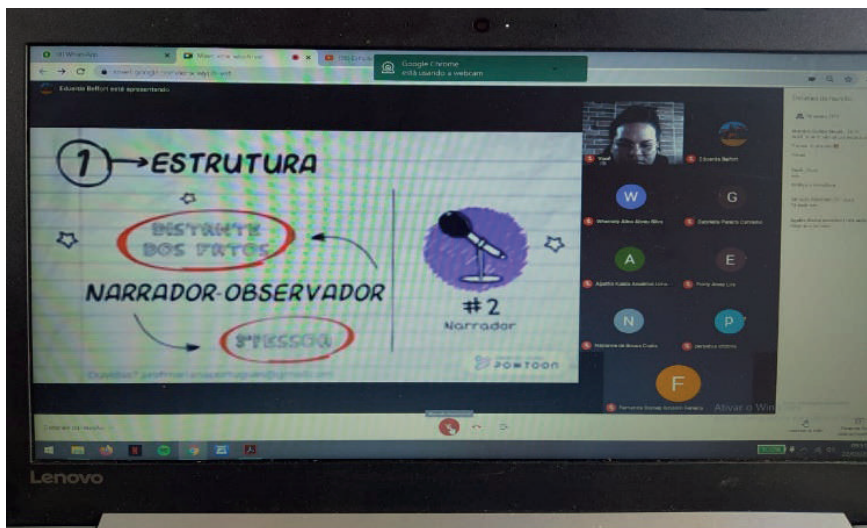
(3) WhatsApp
Google Chrome
está usando a webcam
meet.google.com
Eduardo Beffort está apresentando

1 → ESTRUTURA

DISTANTE DOS FATOS

NARRADOR-OBSERVADOR

3ªPESSOA

#2
Narrador

POWTOON

Eduardo Beffort

W
G
A
E
N
P
F

Ativar o Windows

Lenovo